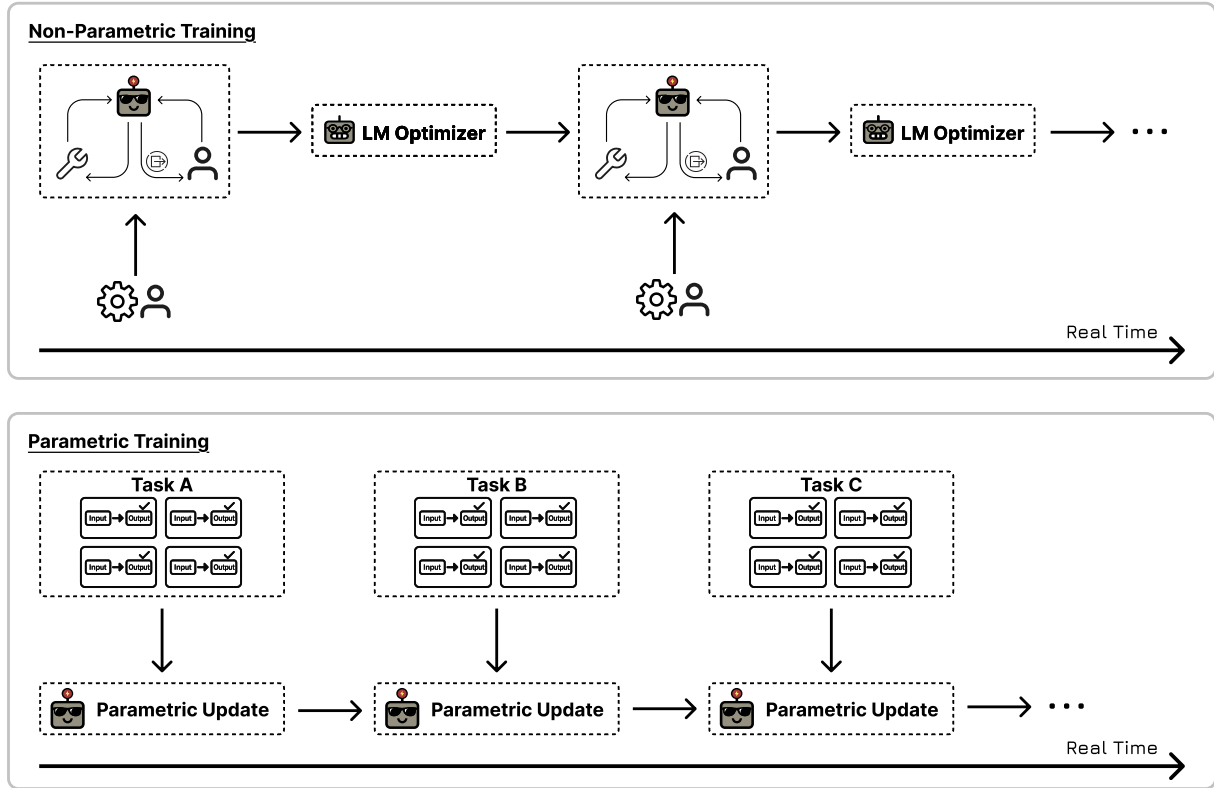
Non-Parametric Training

LM Optimizer

LM Optimizer

...

Real Time

Parametric Training

Task A

Input Output Input Output
Input Output Input Output

Task B

Input Output Input Output
Input Output Input Output

Task C

Input Output Input Output
Input Output Input Output

Parametric Update

Parametric Update

Parametric Update

...

Real Time